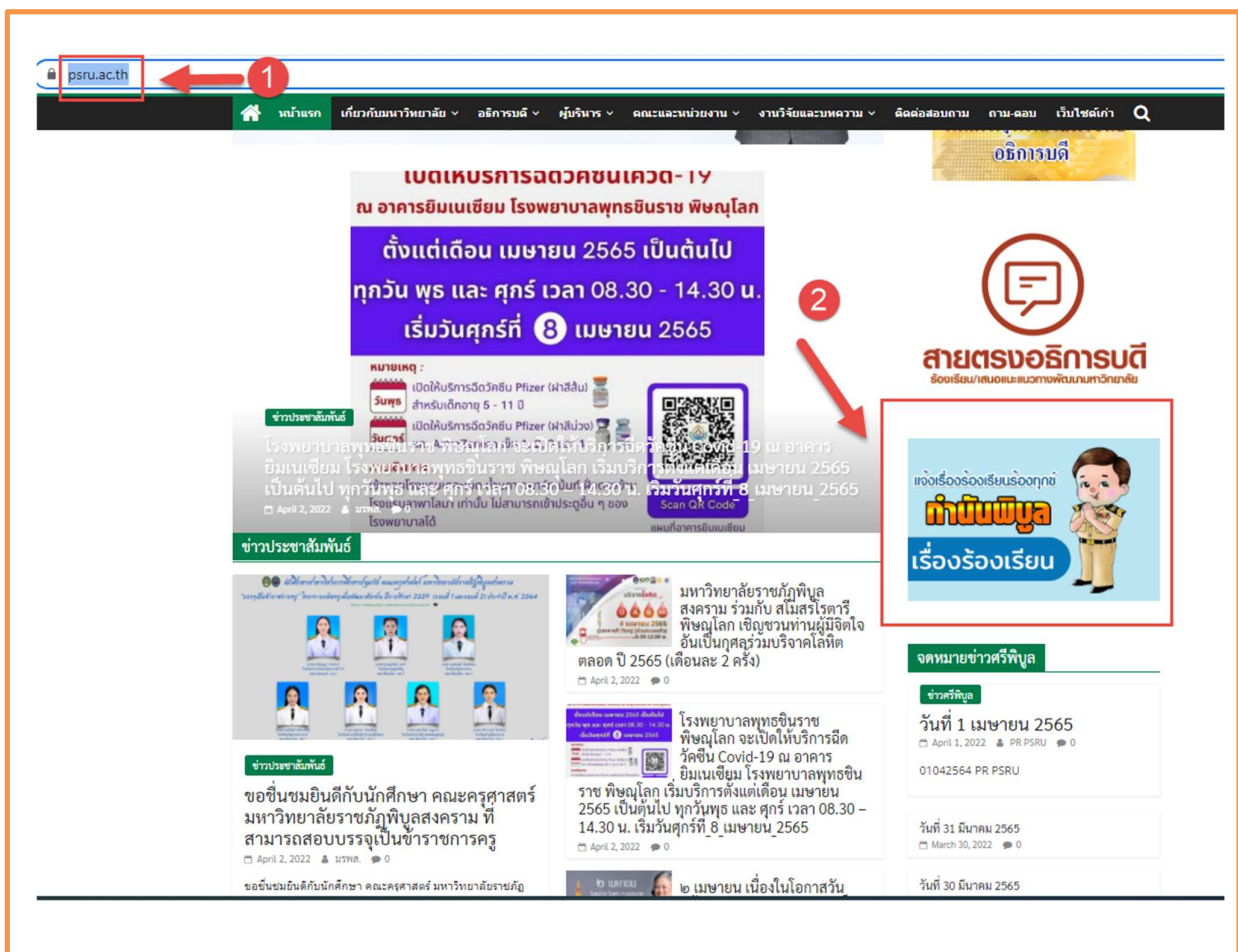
psru.ac.th
1

หน้าแรก เกี่ยวกับมหาวิทยาลัย อธิการบดี ผู้บริหาร คณะและหน่วยงาน งานวิจัยและบทความ ติดต่อสอบถาม ถาม-ตอบ เว็บไซต์เก่า

อธิการบดี

เปิดให้บริการฉีดวัคซีนโควิด-19
ณ อาคารยิมเนเซียม โรงพยาบาลพุทธชินราช พิษณุโลก
ตั้งแต่เดือน เมษายน 2565 เป็นต้นไป
ทุกวัน พุธ และ ศุกร์ เวลา 08.30 - 14.30 น.
เริ่มวันศุกร์ที่ 8 เมษายน 2565
หมายเหตุ :
วันพุธ เปิดให้บริการฉีดวัคซีน Pfizer (ฝาสีส้ม) สำหรับเด็กอายุ 5 - 11 ปี
วันศุกร์ เปิดให้บริการฉีดวัคซีน Pfizer (ฝาสีม่วง)
Scan QR Code
แผนที่อาคารยิมเนเซียม

ข่าวประชาสัมพันธ์
โรงพยาบาลพุทธชินราช พิษณุโลก จะเปิดให้บริการฉีดวัคซีน Covid-19 ณ อาคารยิมเนเซียม โรงพยาบาลพุทธชินราช พิษณุโลก เริ่มบริการตั้งแต่เดือน เมษายน 2565 เป็นต้นไป ทุกวันพุธ และ ศุกร์ เวลา 08.30 – 14.30 น. เริ่มวันศุกร์ที่ 8 เมษายน 2565
April 2, 2022 มรพส. 0

2

สายตรงอธิการบดี
ร้องเรียน/เสนอแนะแนวทางพัฒนามหาวิทยาลัย

แจ้งเรื่องร้องเรียนร้องทุกข์
กำนันพิบูล
เรื่องร้องเรียน

ข่าวประชาสัมพันธ์

ข่าวประชาสัมพันธ์
ขอชื่นชมยินดีกับนักศึกษา คณะครุศาสตร์ มหาวิทยาลัยราชภัฏพิบูลสงคราม ที่สามารถสอบบรรจุเป็นข้าราชการครู
April 2, 2022 มรพส. 0
ขอชื่นชมยินดีกับนักศึกษา คณะครุศาสตร์ มหาวิทยาลัยราชภัฏ

มหาวิทยาลัยราชภัฏพิบูลสงคราม ร่วมกับ สโมสรโรตารีพิษณุโลก เชิญชวนท่านผู้มีจิตใจอันเป็นกุศลร่วมบริจาคโลหิตตลอด ปี 2565 (เดือนละ 2 ครั้ง)
April 2, 2022 0

โรงพยาบาลพุทธชินราช พิษณุโลก จะเปิดให้บริการฉีดวัคซีน Covid-19 ณ อาคารยิมเนเซียม โรงพยาบาลพุทธชินราช พิษณุโลก เริ่มบริการตั้งแต่เดือน เมษายน 2565 เป็นต้นไป ทุกวันพุธ และ ศุกร์ เวลา 08.30 – 14.30 น. เริ่มวันศุกร์ที่ 8 เมษายน 2565
April 2, 2022 0

๒ เมษายน เนื่องในโอกาสวัน

จดหมายข่าวศรีพิบูล
ข่าวศรีพิบูล
วันที่ 1 เมษายน 2565
April 1, 2022 PR PSRU 0
01042564 PR PSRU

วันที่ 31 มีนาคม 2565
March 30, 2022 0

วันที่ 30 มีนาคม 2565